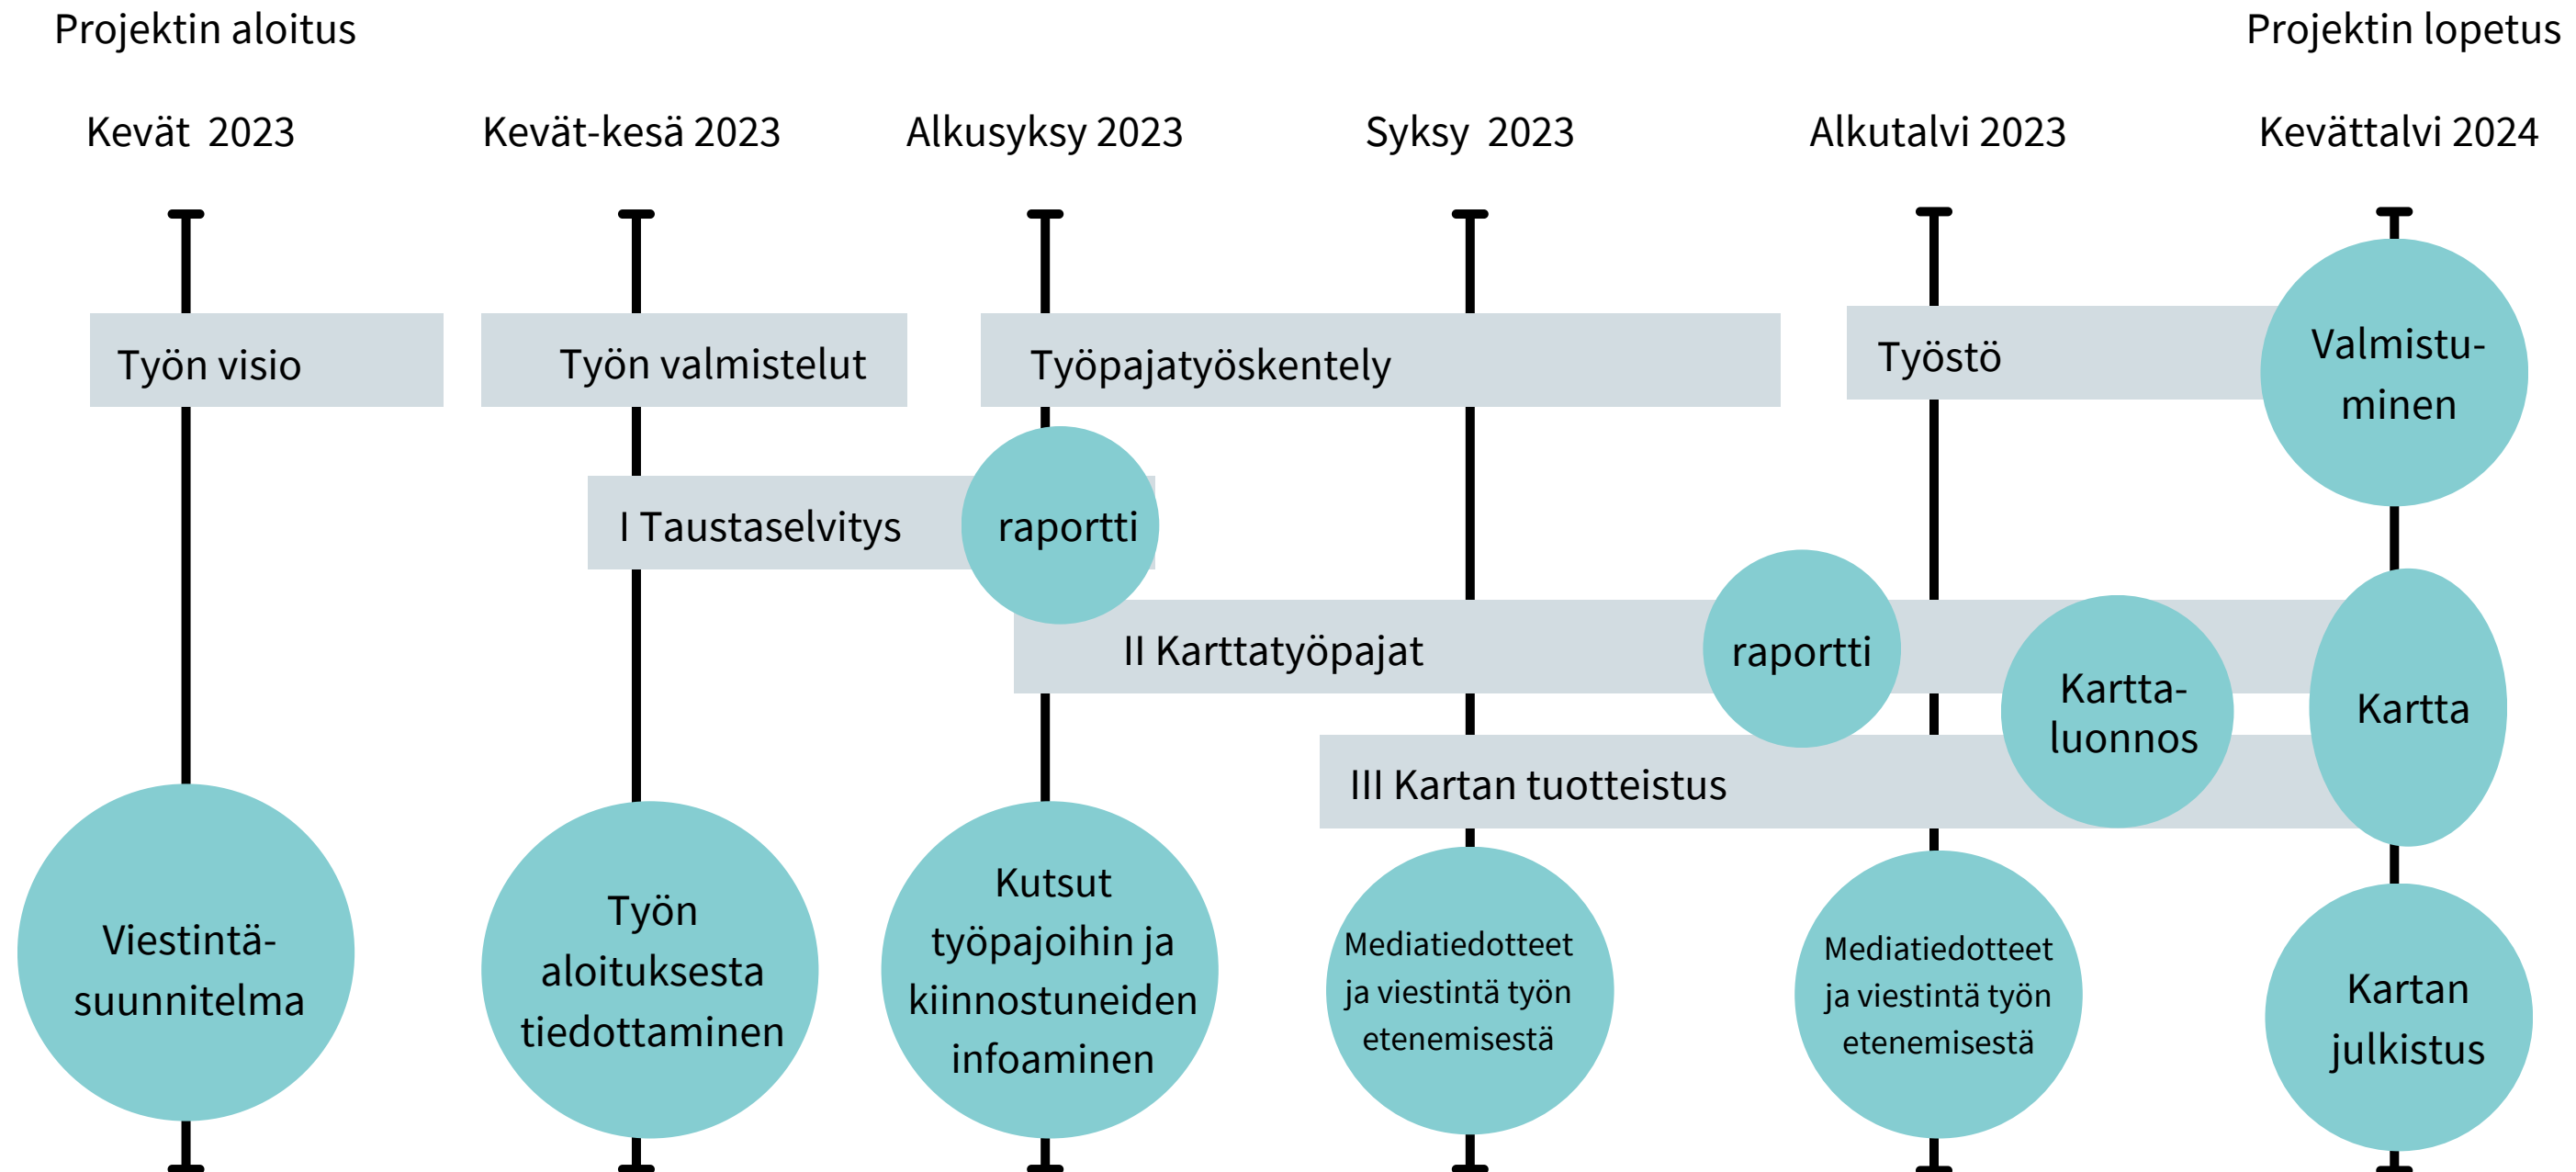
Projektin aloitus

Projektin lopetus

Kevät 2023

Kevät-kesä 2023

Alkusyksy 2023

Syksy 2023

Alkutalvi 2023

Kevättalvi 2024

Työn visio

Työn valmistelut

Työpajatyöskentely

Työstö

Valmistuminen

I Taustaselvitys

raportti

II Karttatyöpajat

raportti

Karttaluonnos

Kartta

III Kartan tuotteistus

Viestintäsuunnitelma

Työn aloituksesta tiedottaminen

Kutsut työpajoihin ja kiinnostuneiden infoaminen

Mediatiedotteet ja viestintä työn etenemisestä

Mediatiedotteet ja viestintä työn etenemisestä

Kartan julkistus